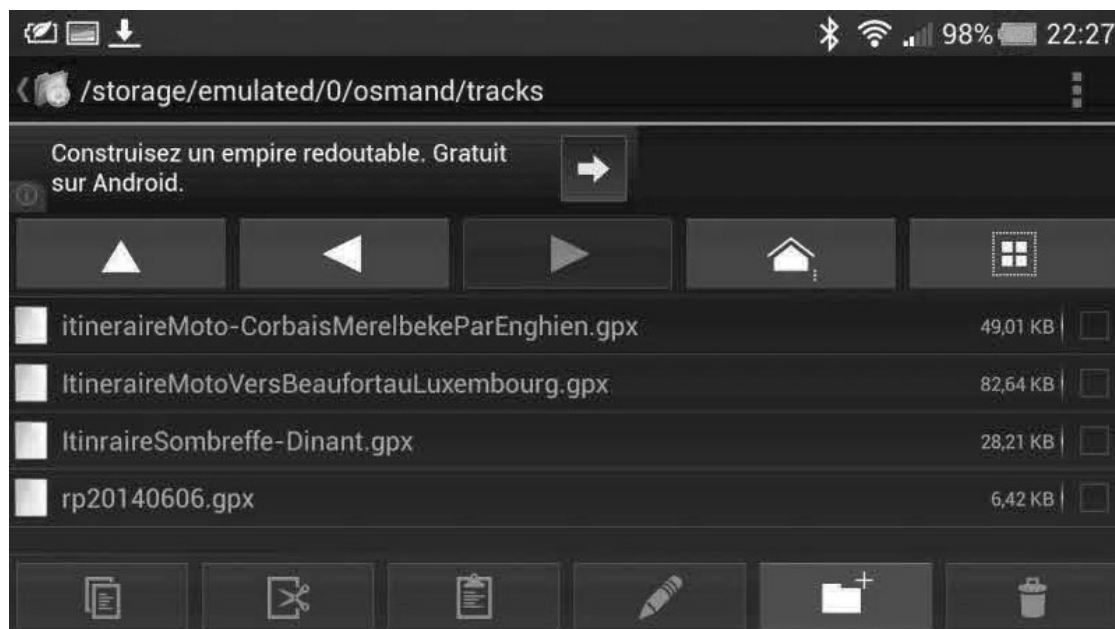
98% 22:27

/storage/emulated/0/osmand/tracks

Construisez un empire redoutable. Gratuit sur Android.

itineraireMoto-CorbaisMerelbekeParEnghien.gpx 49,01 KB

ItineraireMotoVersBeaufortauLuxembourg.gpx 82,64 KB

ItinraireSombreffe-Dinant.gpx 28,21 KB

rp20140606.gpx 6,42 KB